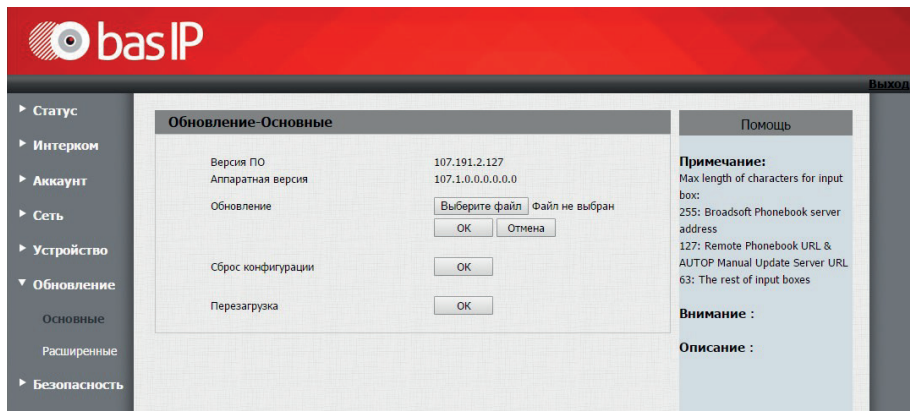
bas IP

Выход

Статус
Интерком
Аккаунт
Сеть
Устройство
Обновление
Основные
Расширенные
Безопасность

Обновление-Основные

Версия ПО 107.191.2.127
Аппаратная версия 107.1.0.0.0.0.0.0
Обновление Выберите файл Файл не выбран
OK Отмена
Сброс конфигурации OK
Перезагрузка OK

Помощь

Примечание:
Max length of characters for input box:
255: Broadsoft Phonebook server address
127: Remote Phonebook URL & AUTOP Manual Update Server URL
63: The rest of input boxes

Внимание :

Описание :